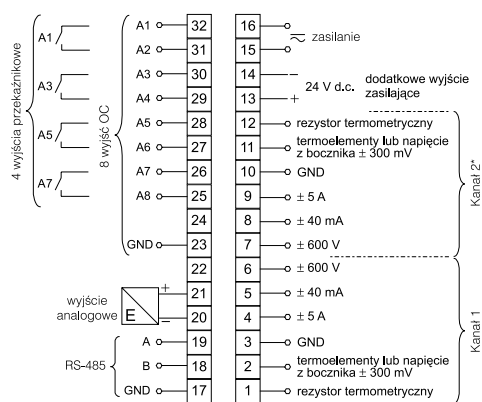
4 wyjścia przekaźnikowe

A1
A3
A5
A7

8 wyjść OC

A1 32
A2 31
A3 30
A4 29
A5 28
A6 27
A7 26
A8 25
24
GND 23
22

wyjście analogowe
E
+ 21
– 20

RS-485
A 19
B 18
GND 17

16 ~ zasilanie
15
14 – 24 V d.c. dodatkowe wyjście zasilające
13 +
12 rezystor termometryczny
11 termoelementy lub napięcie z bocznika ± 300 mV
10 GND
9 ± 5 A
8 ± 40 mA
7 ± 600 V

Kanał 2*

6 ± 600 V
5 ± 40 mA
4 ± 5 A
3 GND
2 termoelementy lub napięcie z bocznika ± 300 mV
1 rezystor termometryczny

Kanał 1